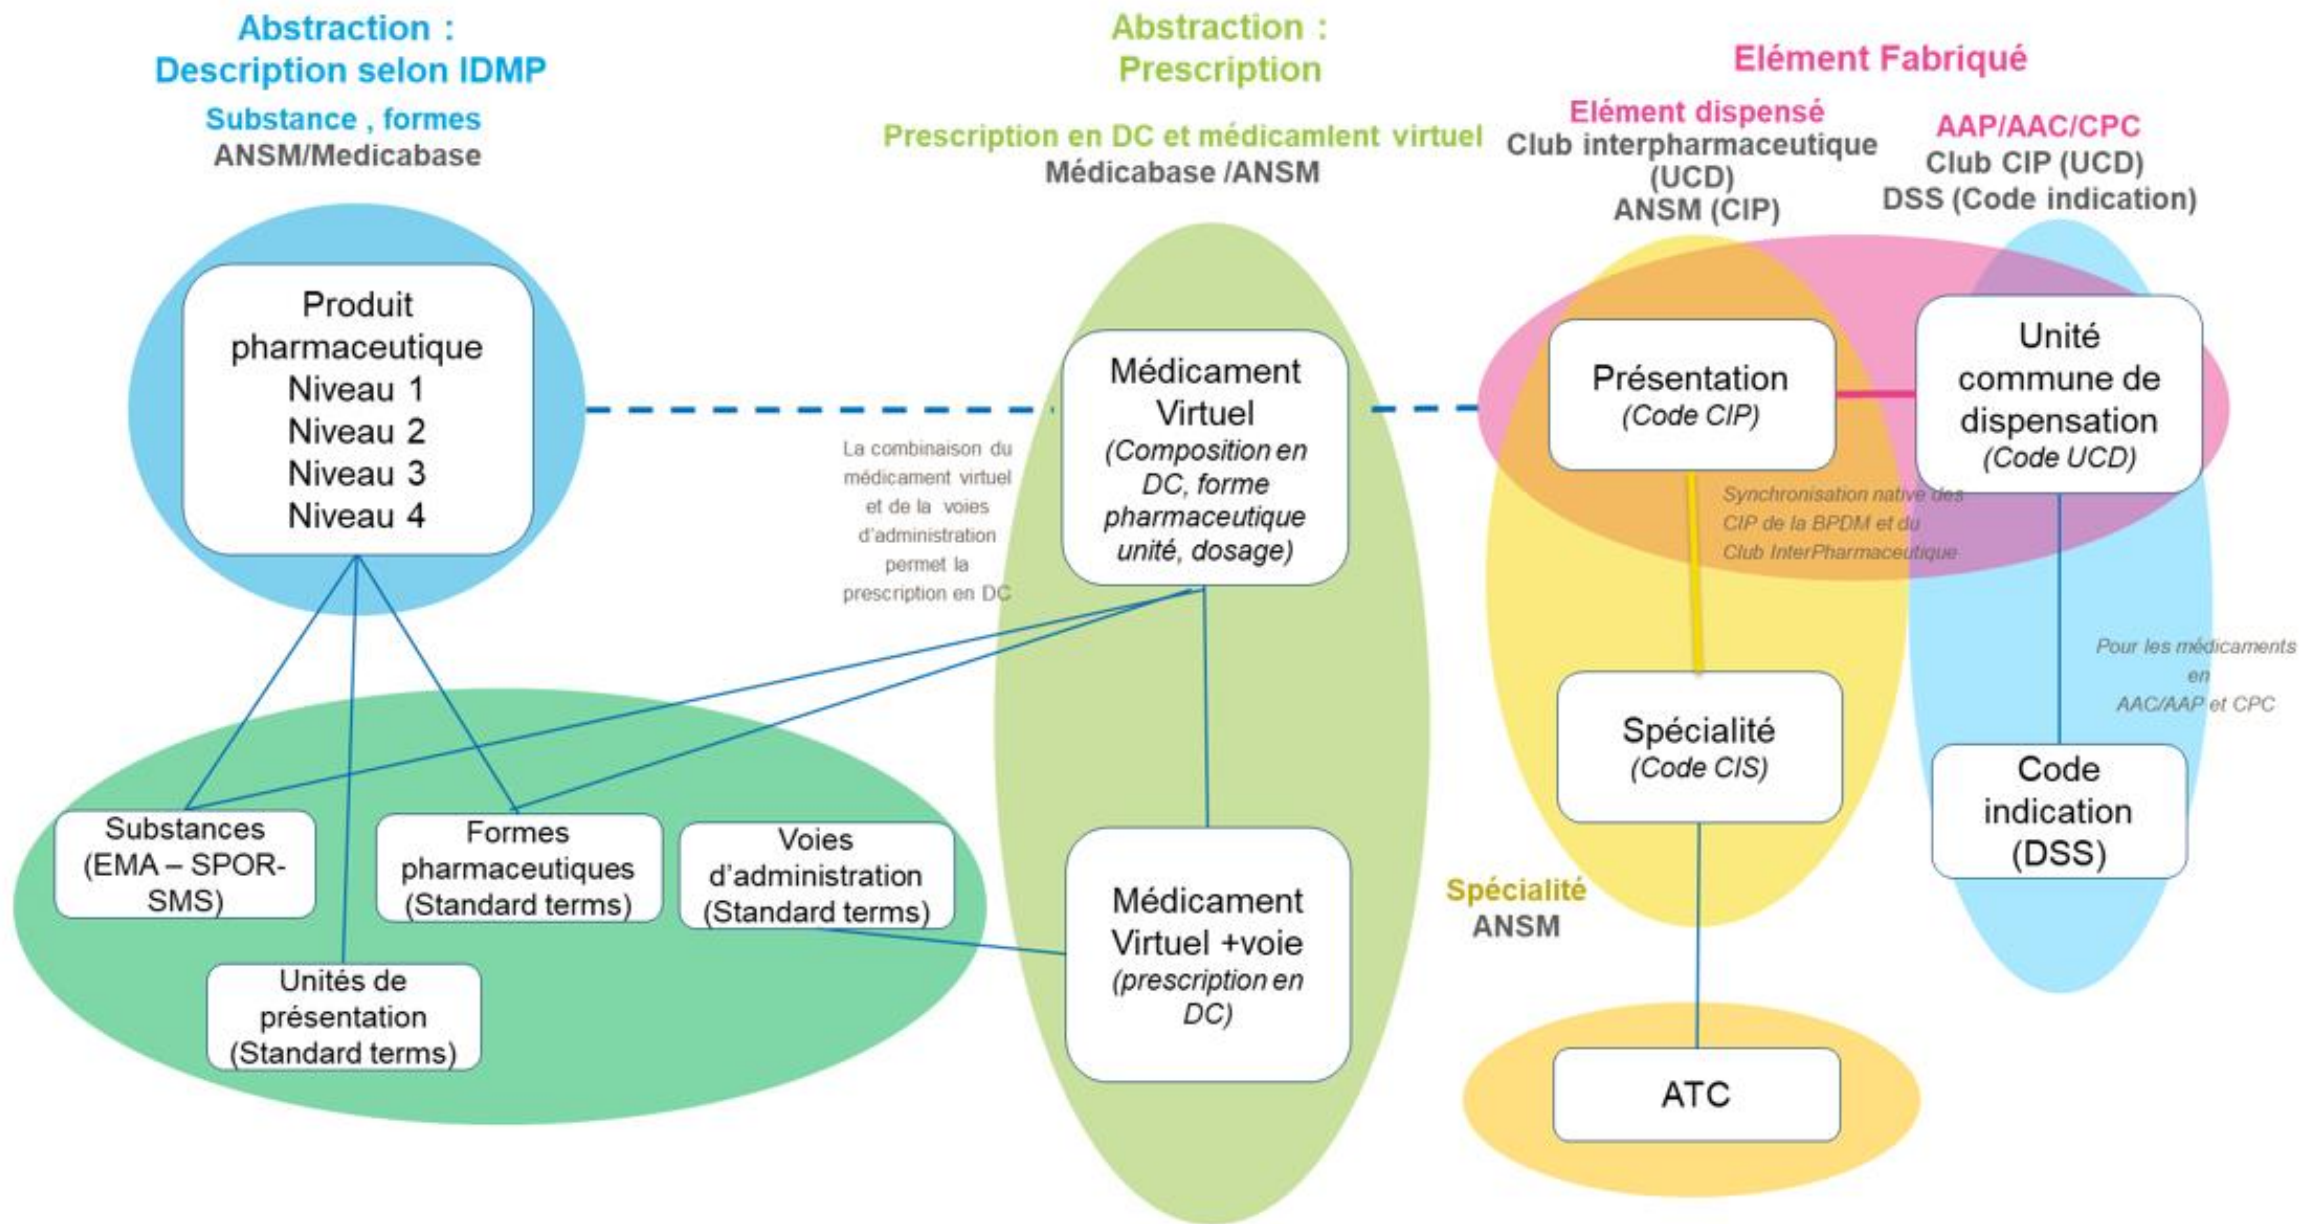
Abstraction :
Description selon IDMP
Substance , formes
ANSM/Medicabase

Abstraction :
Prescription
Prescription en DC et médicamlent virtuel
Médicabase /ANSM

Elément Fabriqué
Elément dispensé
Club interpharmaceutique (UCD)
ANSM (CIP)

AAP/AAC/CPC
Club CIP (UCD)
DSS (Code indication)

Produit pharmaceutique
Niveau 1
Niveau 2
Niveau 3
Niveau 4

Médicament Virtuel
(Composition en DC, forme pharmaceutique unité, dosage)

La combinaison du médicament virtuel et de la voies d'administration permet la prescription en DC

Présentation
(Code CIP)

Unité commune de dispensation
(Code UCD)

Synchronisation native des CIP de la BPDM et du Club InterPharmaceutique

Pour les médicaments en AAC/AAP et CPC

Spécialité
(Code CIS)

Code indication
(DSS)

Substances
(EMA – SPOR-SMS)

Formes pharmaceutiques
(Standard terms)

Voies d'administration
(Standard terms)

Médicament Virtuel +voie
(prescription en DC)

Spécialité
ANSM

Unités de présentation
(Standard terms)

ATC